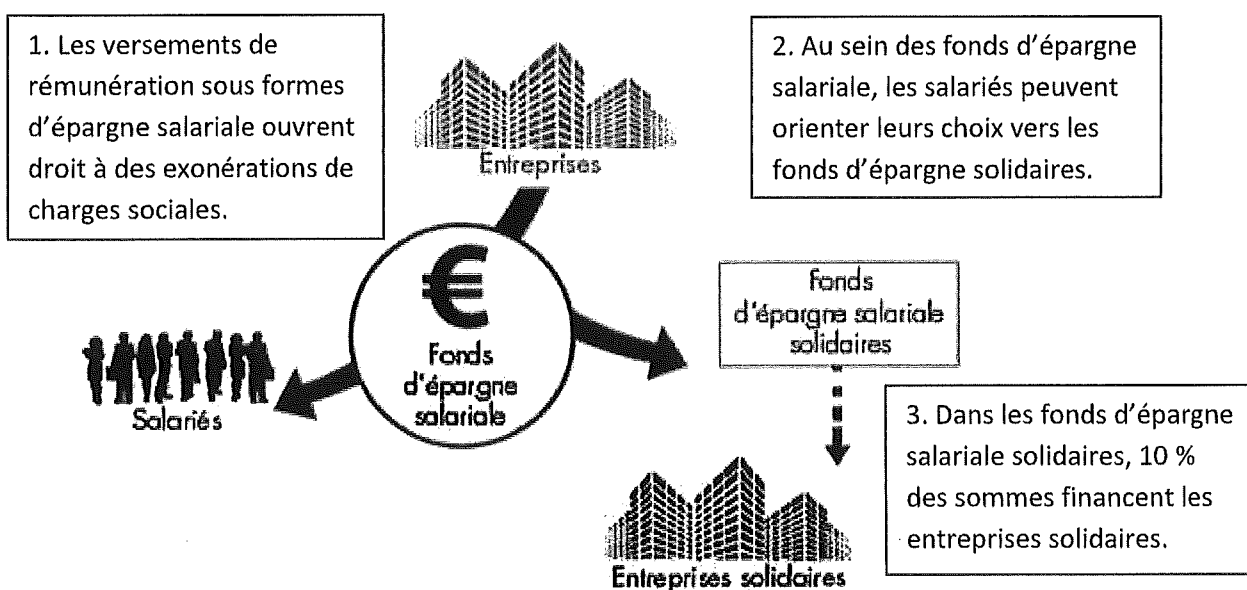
1. Les versements de rémunération sous formes d'épargne salariale ouvrent droit à des exonérations de charges sociales.

Entreprises

2. Au sein des fonds d'épargne salariale, les salariés peuvent orienter leurs choix vers les fonds d'épargne solidaires.

€

Fonds d'épargne salariale

Salariés

fonds d'épargne salariale solidaires

3. Dans les fonds d'épargne salariale solidaires, 10 % des sommes financent les entreprises solidaires.

Entreprises solidaires